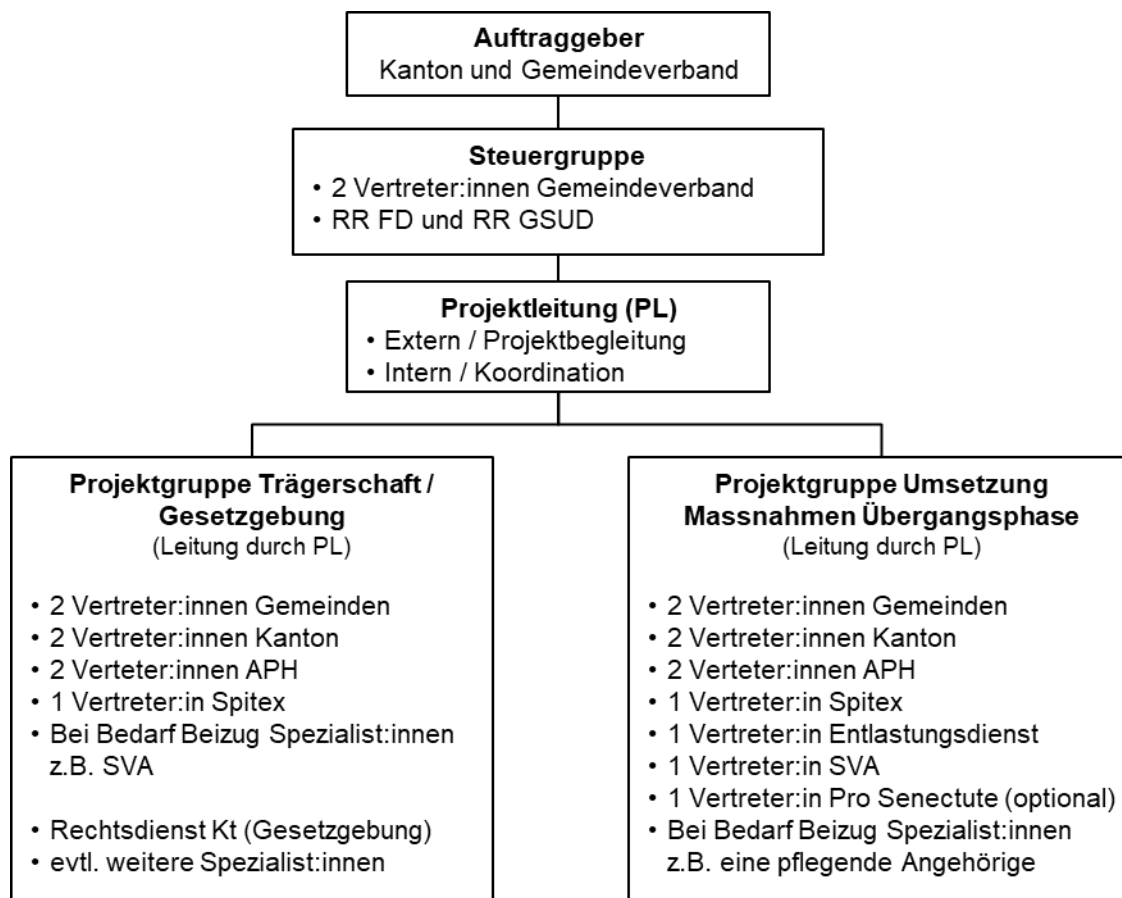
**Auftraggeber**
Kanton und Gemeindeverband

**Steuergruppe**
• 2 Vertreter:innen Gemeindeverband
• RR FD und RR GSUD

**Projektleitung (PL)**
• Extern / Projektbegleitung
• Intern / Koordination

**Projektgruppe Trägerschaft / Gesetzgebung**
(Leitung durch PL)

• 2 Vertreter:innen Gemeinden
• 2 Vertreter:innen Kanton
• 2 Verteter:innen APH
• 1 Vertreter:in Spitex
• Bei Bedarf Beizug Spezialist:innen z.B. SVA

• Rechtsdienst Kt (Gesetzgebung)
• evtl. weitere Spezialist:innen

**Projektgruppe Umsetzung Massnahmen Übergangsphase**
(Leitung durch PL)

• 2 Vertreter:innen Gemeinden
• 2 Vertreter:innen Kanton
• 2 Verteter:innen APH
• 1 Vertreter:in Spitex
• 1 Vertreter:in Entlastungsdienst
• 1 Vertreter:in SVA
• 1 Vertreter:in Pro Senectute (optional)
• Bei Bedarf Beizug Spezialist:innen z.B. eine pflegende Angehörige